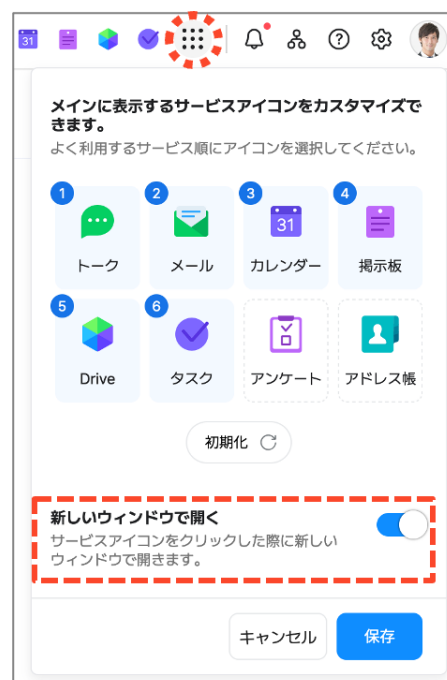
31

メインに表示するサービスアイコンをカスタマイズできます。
よく利用するサービス順にアイコンを選択してください。

1 トーク
2 メール
3 31 カレンダー
4 掲示板
5 Drive
6 タスク
アンケート
アドレス帳

初期化

新しいウィンドウで開く
サービスアイコンをクリックした際に新しいウィンドウで開きます。

キャンセル
保存